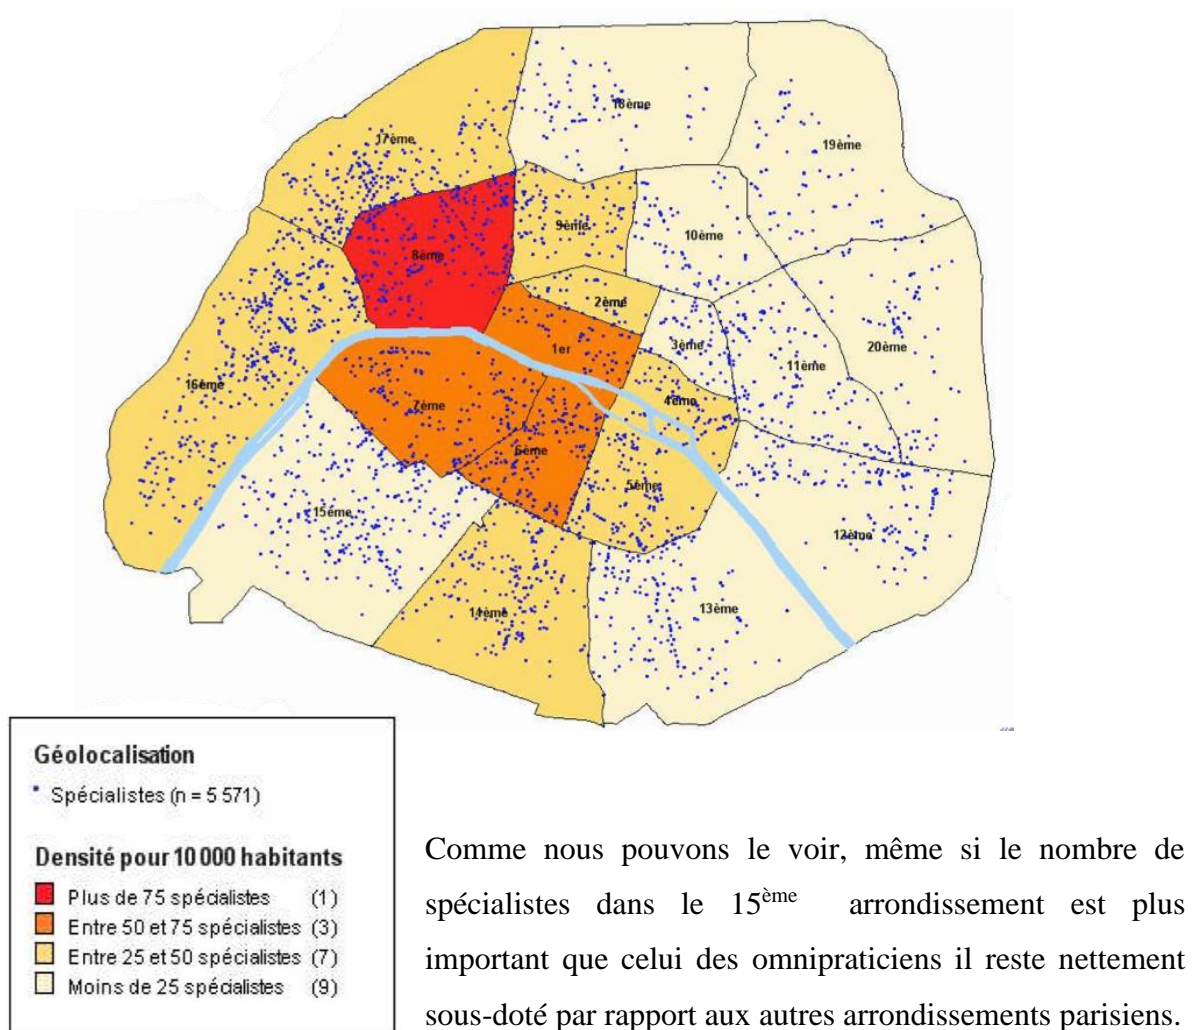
18ème

17ème

19ème

9ème

10ème

8ème

2ème

1er

3ème

20ème

11ème

16ème

7ème

4ème

6ème

5ème

15ème

12ème

14ème

13ème

Géolocalisation

Spécialistes (n = 5 571)

Densité pour 10 000 habitants

Plus de 75 spécialistes (1)

Entre 50 et 75 spécialistes (3)

Entre 25 et 50 spécialistes (7)

Moins de 25 spécialistes (9)

Comme nous pouvons le voir, même si le nombre de spécialistes dans le 15$^{\text{ème}}$ arrondissement est plus important que celui des omnipraticiens il reste nettement sous-doté par rapport aux autres arrondissements parisiens.